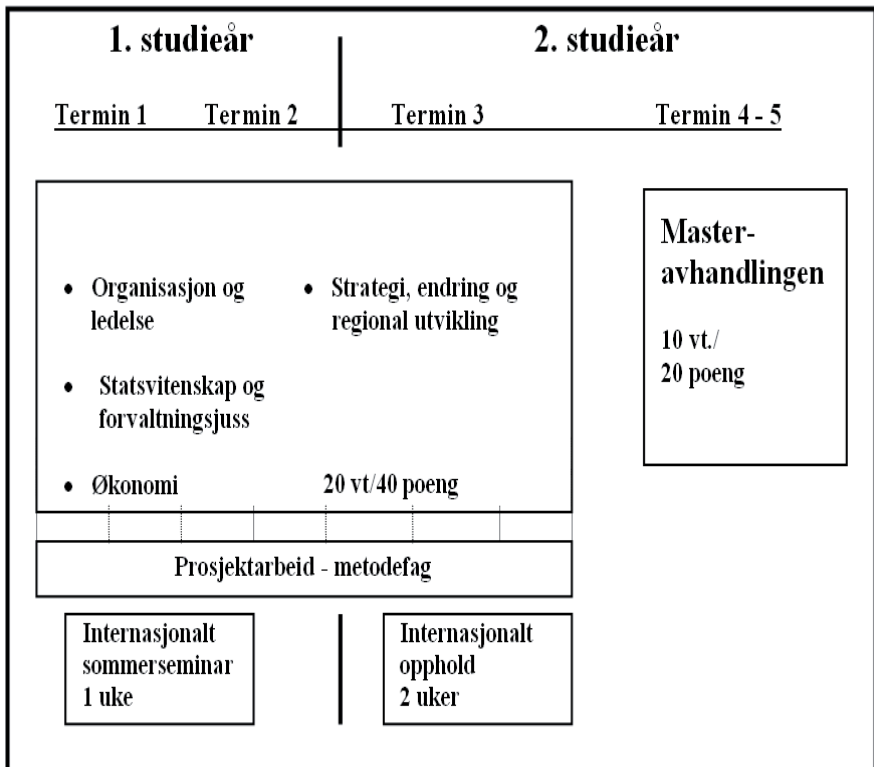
1. studieår

2. studieår

Termin 1 Termin 2

Termin 3

Termin 4 - 5

• Organisasjon og ledelse

• Strategi, endring og regional utvikling

• Statsvitenskap og forvaltningsjuss

• Økonomi

20 vt/40 poeng

Masteravhandlingen

10 vt./
20 poeng

Prosjektarbeid - metodefag

Internasjonalt sommerseminar 1 uke

Internasjonalt opphold 2 uker